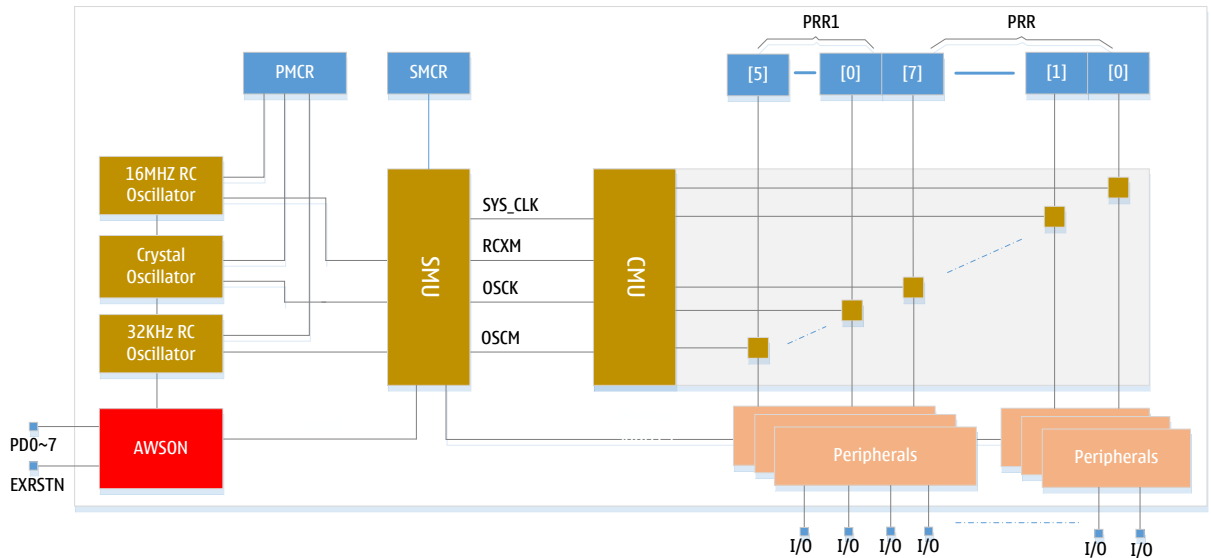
PRR1

PRR

PMCR

SMCR

[5]

[0]

[7]

[1]

[0]

16MHZ RC Oscillator

Crystal Oscillator

32KHz RC Oscillator

SMU

SYS_CLK

RCXM

OSCK

OSCM

CMU

PD0~7

EXRSTN

AWSON

Peripherals

Peripherals

I/O

I/O

I/O

I/O

I/O

I/O